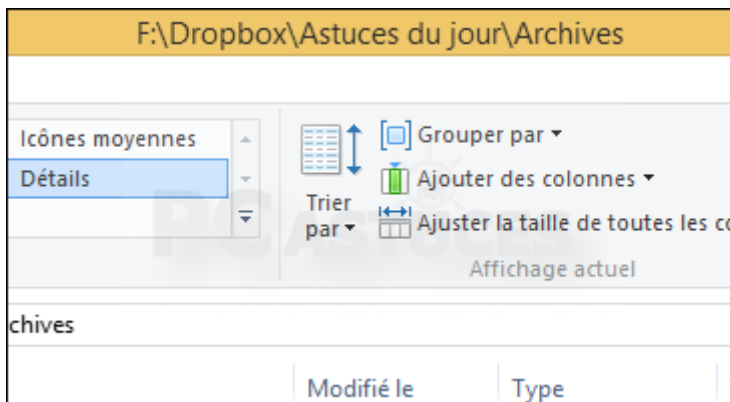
F:\Dropbox\Astuces du jour\Archives

Icônes moyennes
Détails

Trier par ▾

Grouper par ▾
Ajouter des colonnes ▾
Ajuster la taille de toutes les co

Affichage actuel

PC Astuces

chives

Modifié le
Type